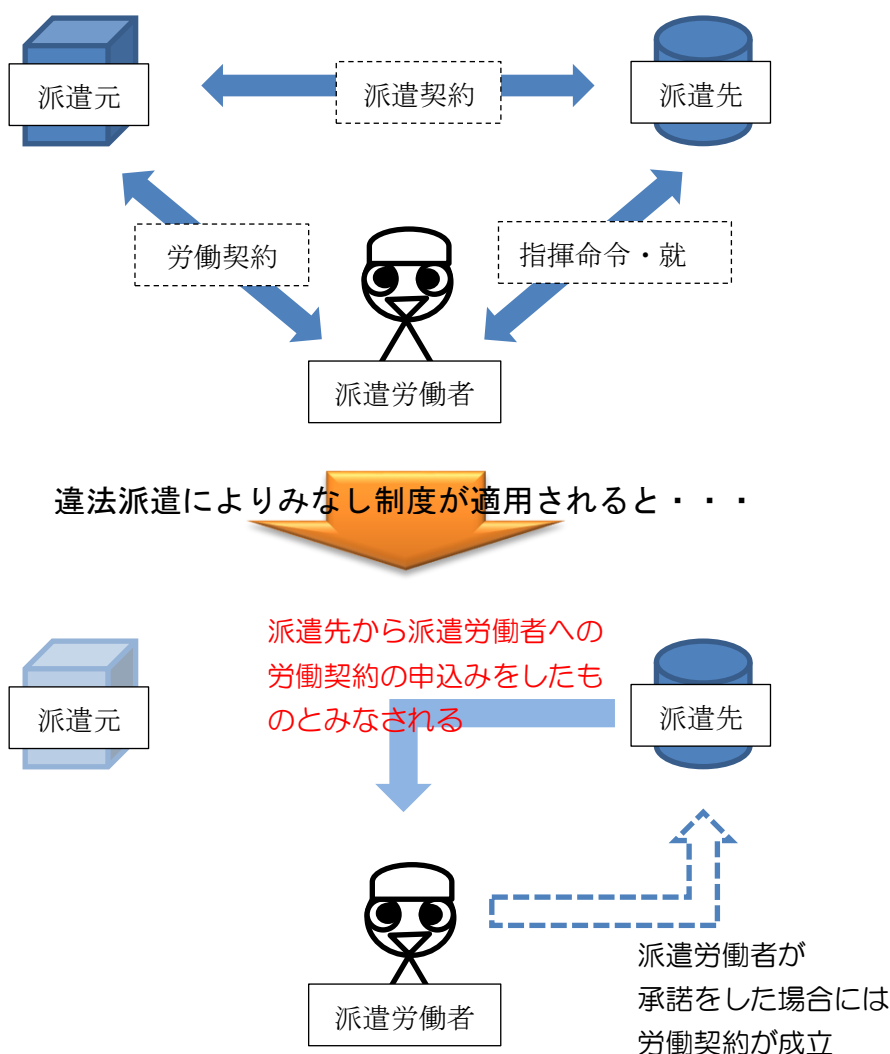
派遣元

派遣契約

派遣先

労働契約

指揮命令・就

派遣労働者

違法派遣によりみなし制度が適用されると・・・

派遣先から派遣労働者への労働契約の申込みをしたものとみなされる

派遣元

派遣先

派遣労働者

派遣労働者が承諾をした場合には労働契約が成立